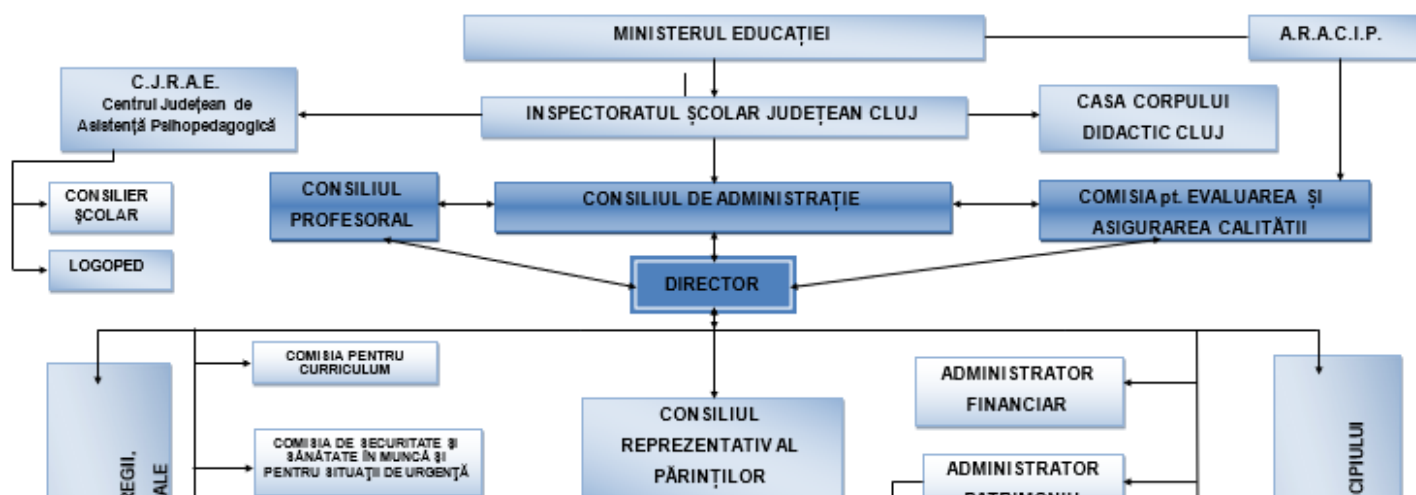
MINISTERUL EDUCAȚIEI

A.R.A.C.I.P.

C.J.R.A.E.
Centrul Județean de Asistență Psihopedagogică

INSPECTORATUL ȘCOLAR JUDEȚEAN CLUJ

CASA CORPULUI DIDACTIC CLUJ

CONSILIER ȘCOLAR

LOGOPED

CONSILIUL PROFESORAL

CONSILIUL DE ADMINISTRAȚIE

COMISIA pt. EVALUAREA ȘI ASIGURAREA CALITĂȚII

DIRECTOR

COMISIA PENTRU CURRICULUM

COMISIA DE SECURITATE ȘI SĂNĂTATE ÎN MUNCĂ ȘI PENTRU SITUAȚII DE URGENȚĂ

CONSILIUL REPREZENTATIV AL PĂRINȚILOR

ADMINISTRATOR FINANCIAR

ADMINISTRATOR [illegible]

REGII, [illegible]ALE

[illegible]CIPIULUI